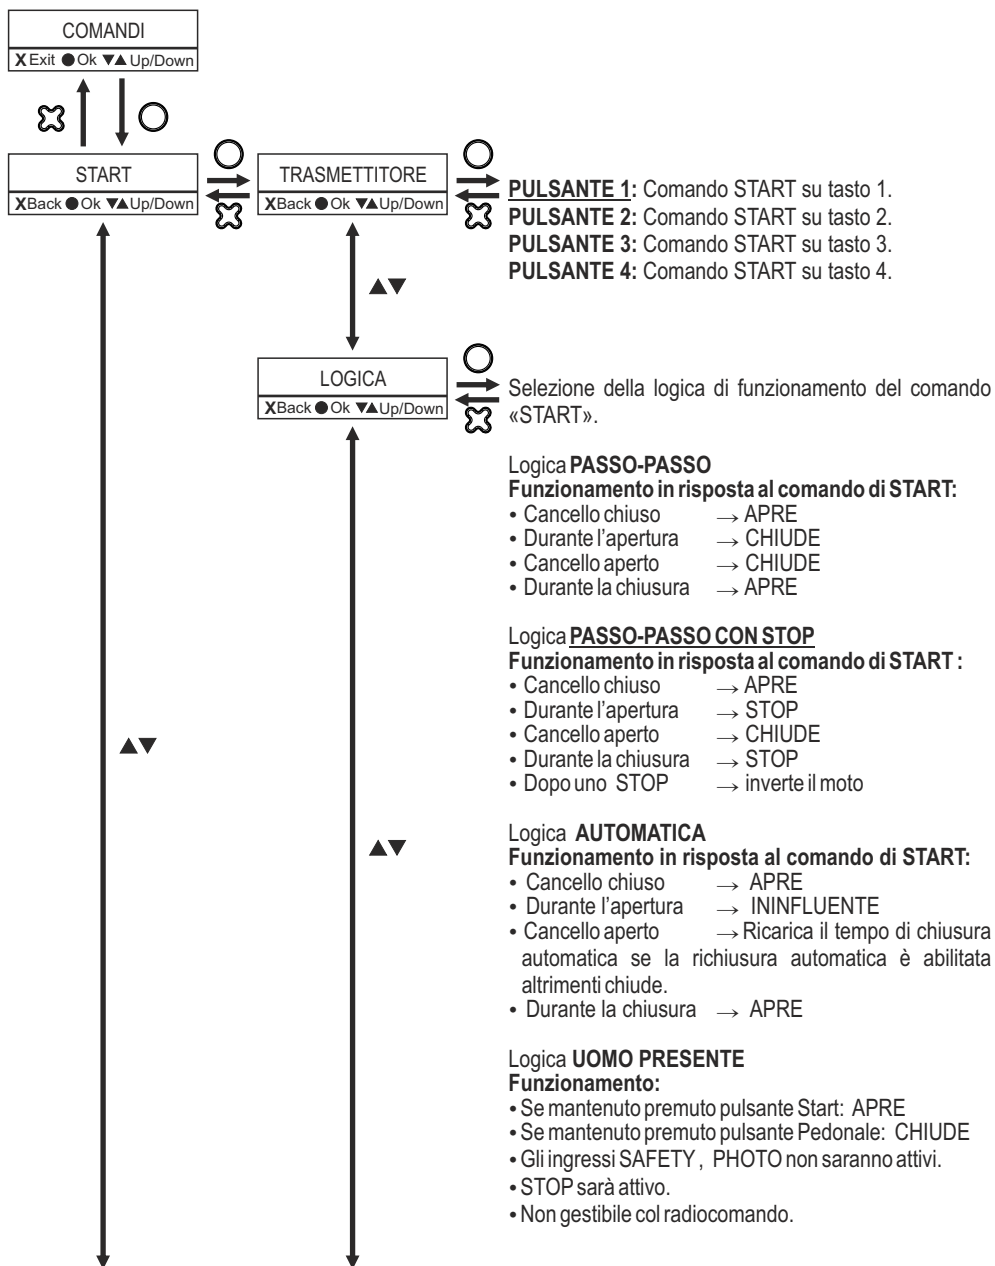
COMANDI
X Exit ● Ok ▼▲ Up/Down

START
X Back ● Ok ▼▲ Up/Down

TRASMETTITORE
X Back ● Ok ▼▲ Up/Down

PULSANTE 1: Comando START su tasto 1.
PULSANTE 2: Comando START su tasto 2.
PULSANTE 3: Comando START su tasto 3.
PULSANTE 4: Comando START su tasto 4.

▲▼

LOGICA
X Back ● Ok ▼▲ Up/Down

Selezione della logica di funzionamento del comando «START».

Logica PASSO-PASSO
Funzionamento in risposta al comando di START:
• Cancello chiuso → APRE
• Durante l'apertura → CHIUDE
• Cancello aperto → CHIUDE
• Durante la chiusura → APRE

Logica PASSO-PASSO CON STOP
Funzionamento in risposta al comando di START :
• Cancello chiuso → APRE
• Durante l'apertura → STOP
• Cancello aperto → CHIUDE
• Durante la chiusura → STOP
• Dopo uno STOP → inverte il moto

▲▼

▲▼

Logica AUTOMATICA
Funzionamento in risposta al comando di START:
• Cancello chiuso → APRE
• Durante l'apertura → ININFLUENTE
• Cancello aperto → Ricarica il tempo di chiusura automatica se la richiusura automatica è abilitata altrimenti chiude.
• Durante la chiusura → APRE

Logica UOMO PRESENTE
Funzionamento:
• Se mantenuto premuto pulsante Start: APRE
• Se mantenuto premuto pulsante Pedonale: CHIUDE
• Gli ingressi SAFETY , PHOTO non saranno attivi.
• STOP sarà attivo.
• Non gestibile col radiocomando.